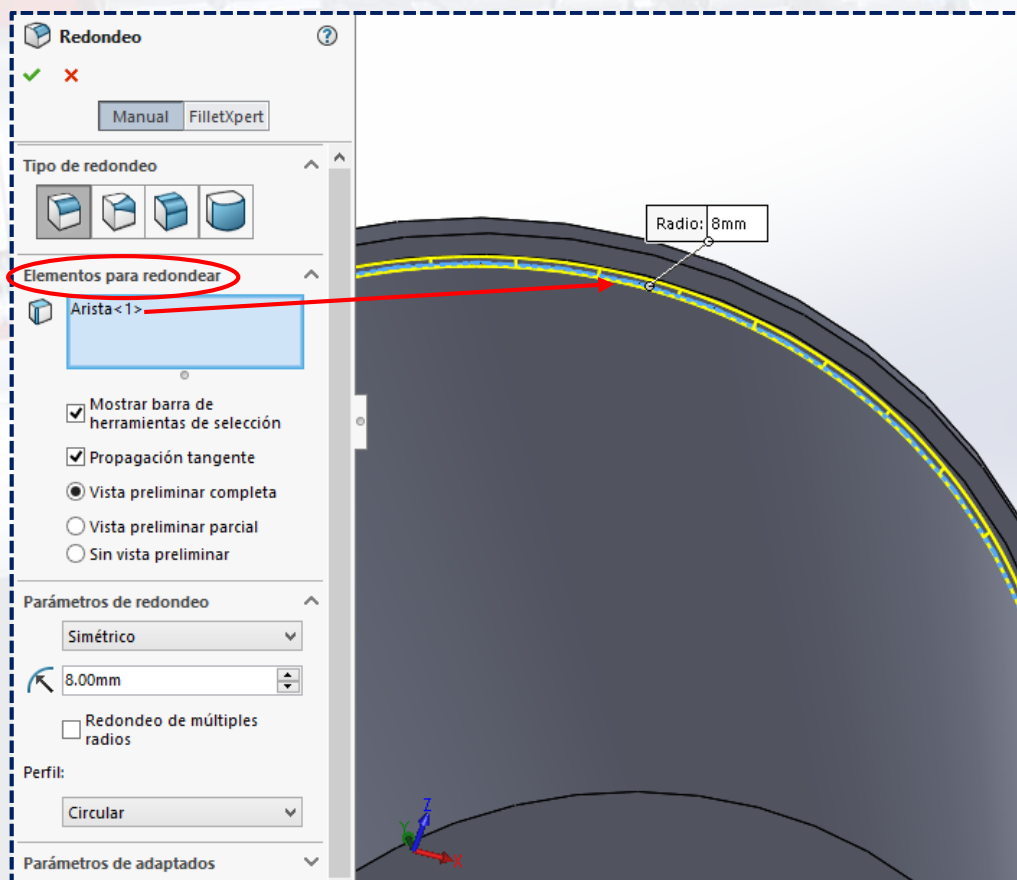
Redondeo

Manual FilletXpert

Tipo de redondeo

Elementos para redondear

Arista<1>

Mostrar barra de herramientas de selección

Propagación tangente

Vista preliminar completa

Vista preliminar parcial

Sin vista preliminar

Parámetros de redondeo

Simétrico

8.00mm

Redondeo de múltiples radios

Perfil:

Circular

Parámetros de adaptados

Radio: 8mm